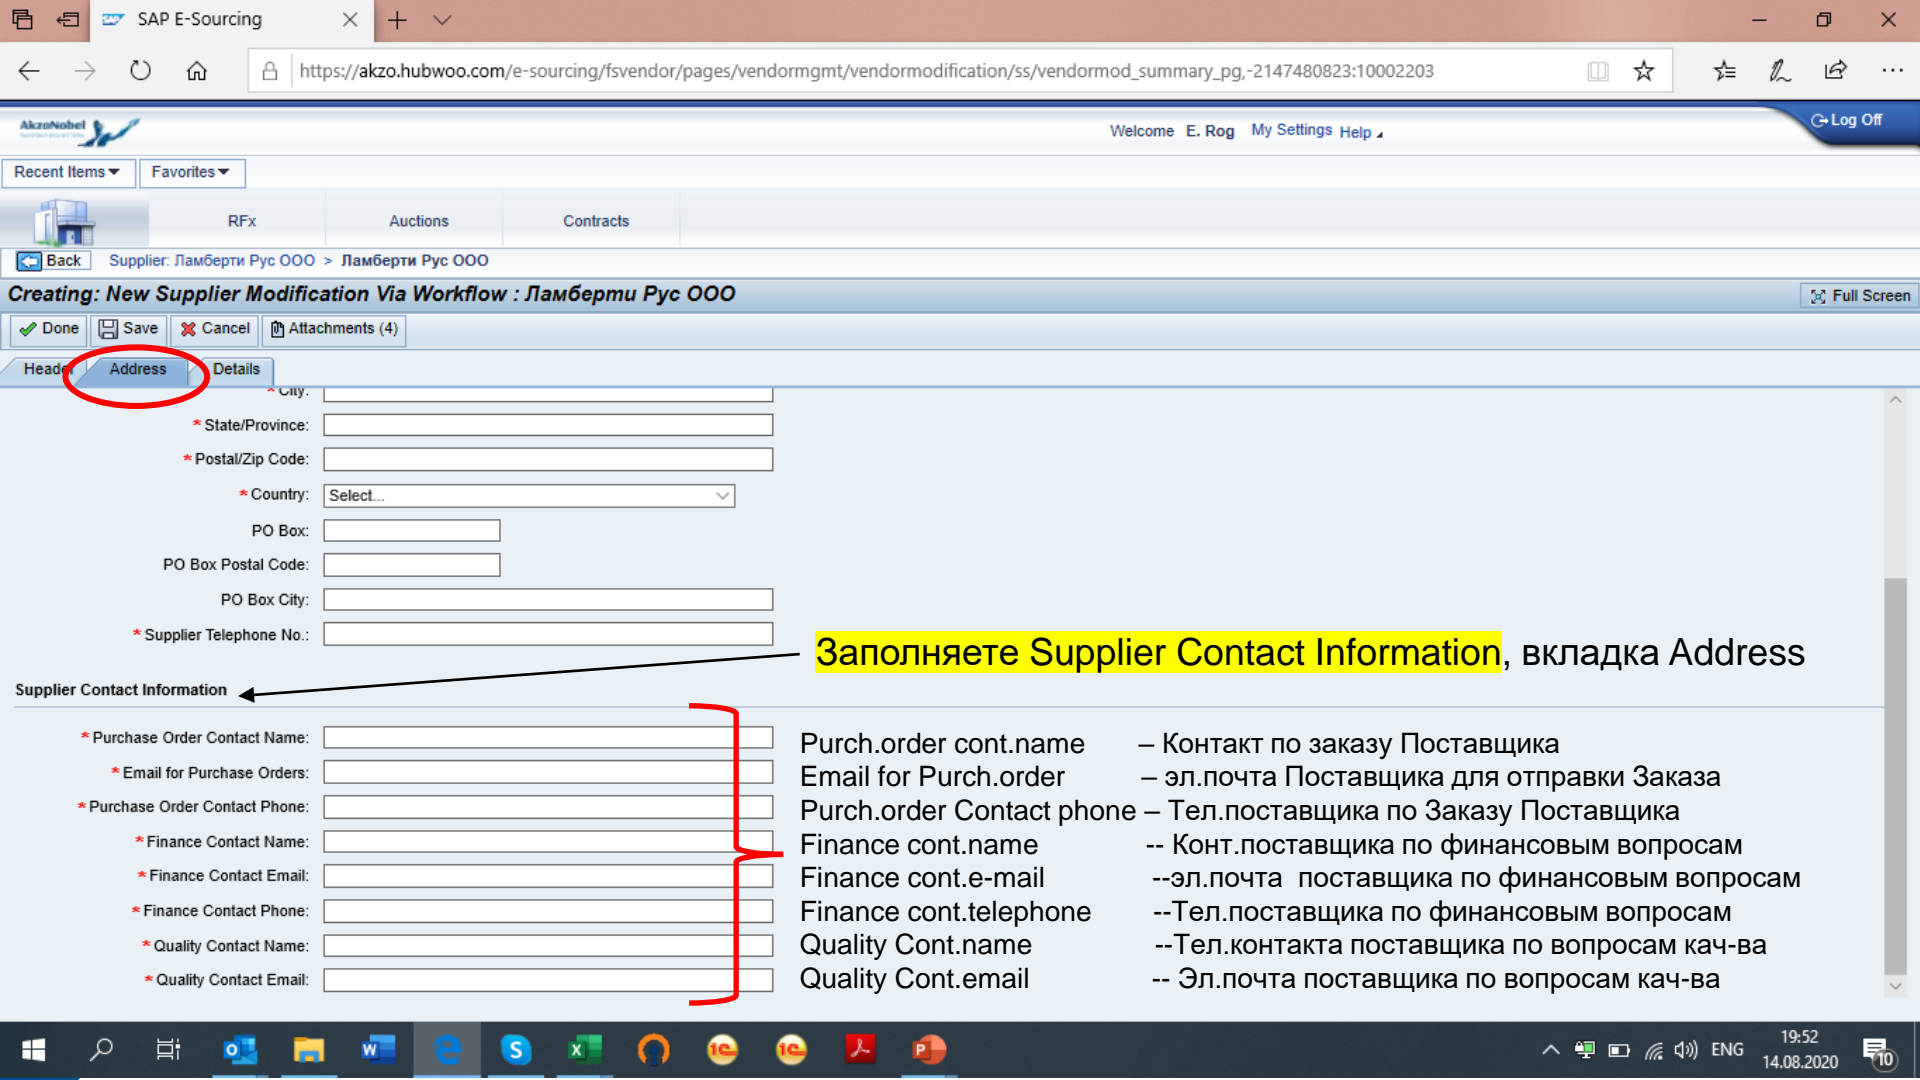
SAP E-Sourcing

https://akzo.hubwoo.com/e-sourcing/fsvendor/pages/vendormgmt/vendormodification/ss/vendormod_summary_pg,-2147480823:10002203

AkzoNobel

Welcome E. Rog My Settings Help

Log Off

Recent Items Favorites

RFx Auctions Contracts

Back Supplier: Ламберти Рус ООО > Ламберти Рус ООО

Creating: New Supplier Modification Via Workflow : Ламберти Рус ООО

Full Screen

Done Save Cancel Attachments (4)

Header Address Details

* City:

* State/Province:

* Postal/Zip Code:

* Country: Select...

PO Box:

PO Box Postal Code:

PO Box City:

* Supplier Telephone No.:

Заполняете Supplier Contact Information, вкладка Address

Supplier Contact Information

* Purchase Order Contact Name:

* Email for Purchase Orders:

* Purchase Order Contact Phone:

* Finance Contact Name:

* Finance Contact Email:

* Finance Contact Phone:

* Quality Contact Name:

* Quality Contact Email:

Purch.order cont.name – Контакт по заказу Поставщика
Email for Purch.order – эл.почта Поставщика для отправки Заказа
Purch.order Contact phone – Тел.поставщика по Заказу Поставщика
Finance cont.name -- Конт.поставщика по финансовым вопросам
Finance cont.e-mail --эл.почта поставщика по финансовым вопросам
Finance cont.telephone --Тел.поставщика по финансовым вопросам
Quality Cont.name --Тел.контакта поставщика по вопросам кач-ва
Quality Cont.email -- Эл.почта поставщика по вопросам кач-ва

ENG 19:52 14.08.2020 10